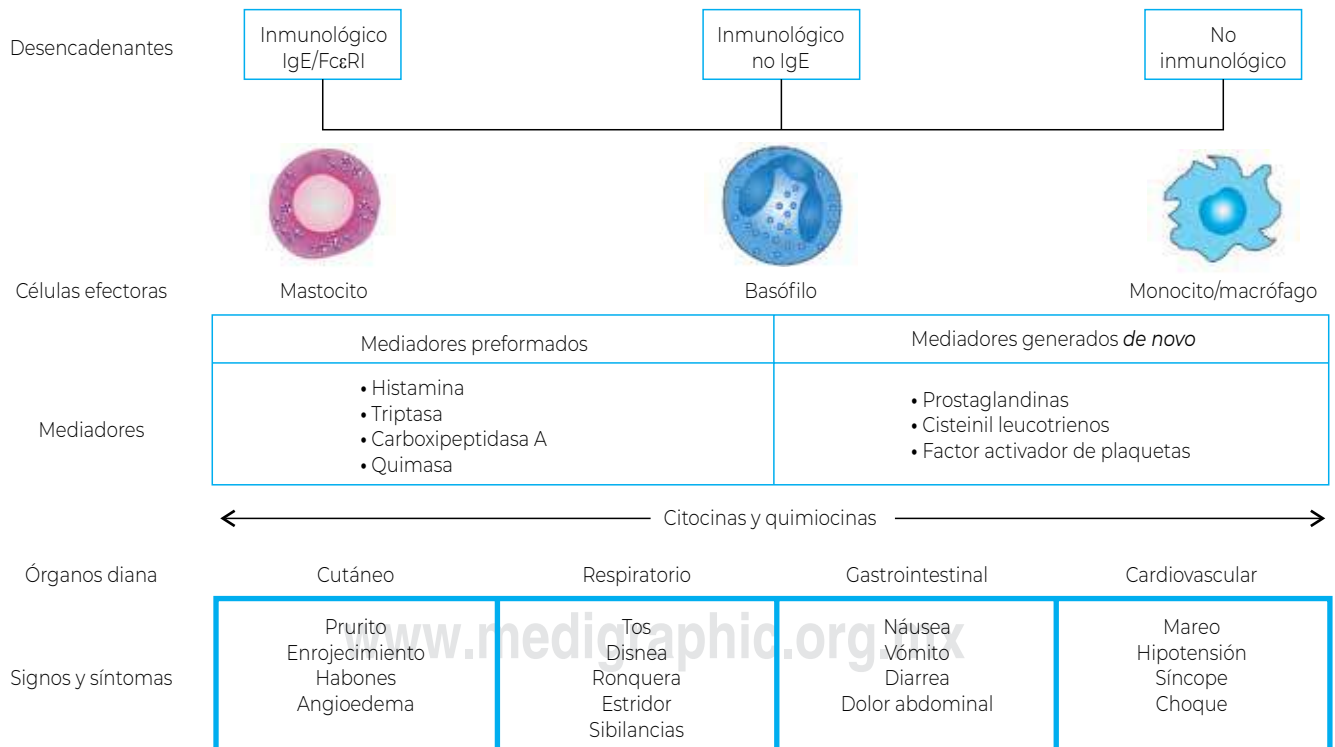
Desencadenantes

Inmunológico IgE/FcεRI

Inmunológico no IgE

No inmunológico

Células efectoras

Mastocito

Basófilo

Monocito/macrófago

Mediadores

| Mediadores preformados | Mediadores generados *de novo* |
|---|---|
| • Histamina<br>• Triptasa<br>• Carboxipeptidasa A<br>• Quimasa | • Prostaglandinas<br>• Cisteinil leucotrienos<br>• Factor activador de plaquetas |

Citocinas y quimiocinas

Órganos diana

Signos y síntomas

| Cutáneo | Respiratorio | Gastrointestinal | Cardiovascular |
|---|---|---|---|
| Prurito<br>Enrojecimiento<br>Habones<br>Angioedema | Tos<br>Disnea<br>Ronquera<br>Estridor<br>Sibilancias | Náusea<br>Vómito<br>Diarrea<br>Dolor abdominal | Mareo<br>Hipotensión<br>Síncope<br>Choque |

www.medigraphic.org.mx